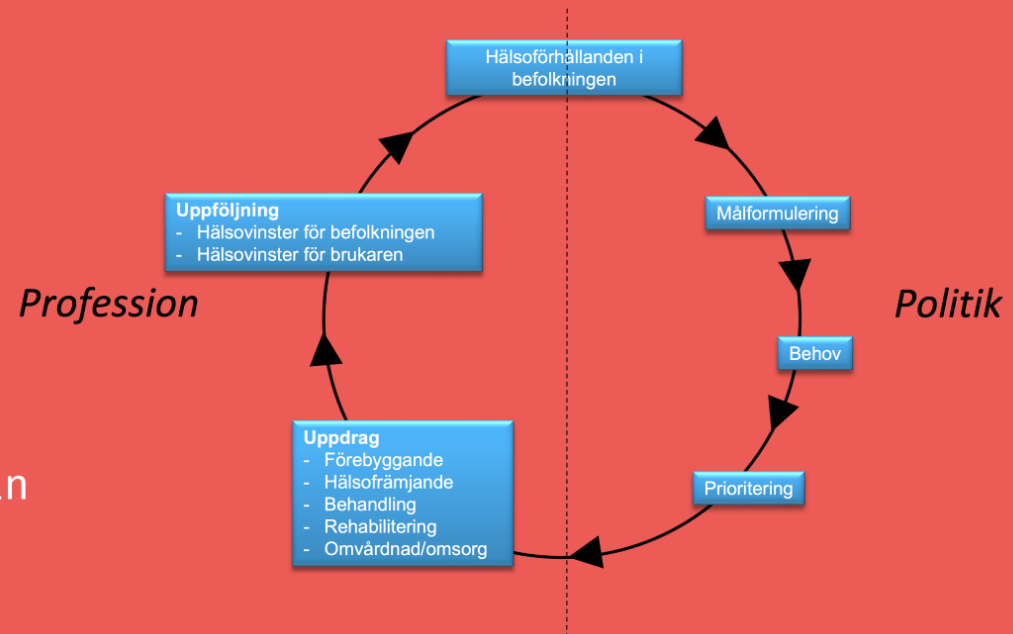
Hälsoförhållanden i befolkningen

Målformulering

Behov

Prioritering

Uppdrag
- Förebyggande
- Hälsofrämjande
- Behandling
- Rehabilitering
- Omvårdnad/omsorg

Uppföljning
- Hälsovinster för befolkningen
- Hälsovinster för brukaren

Profession

Politik

.n